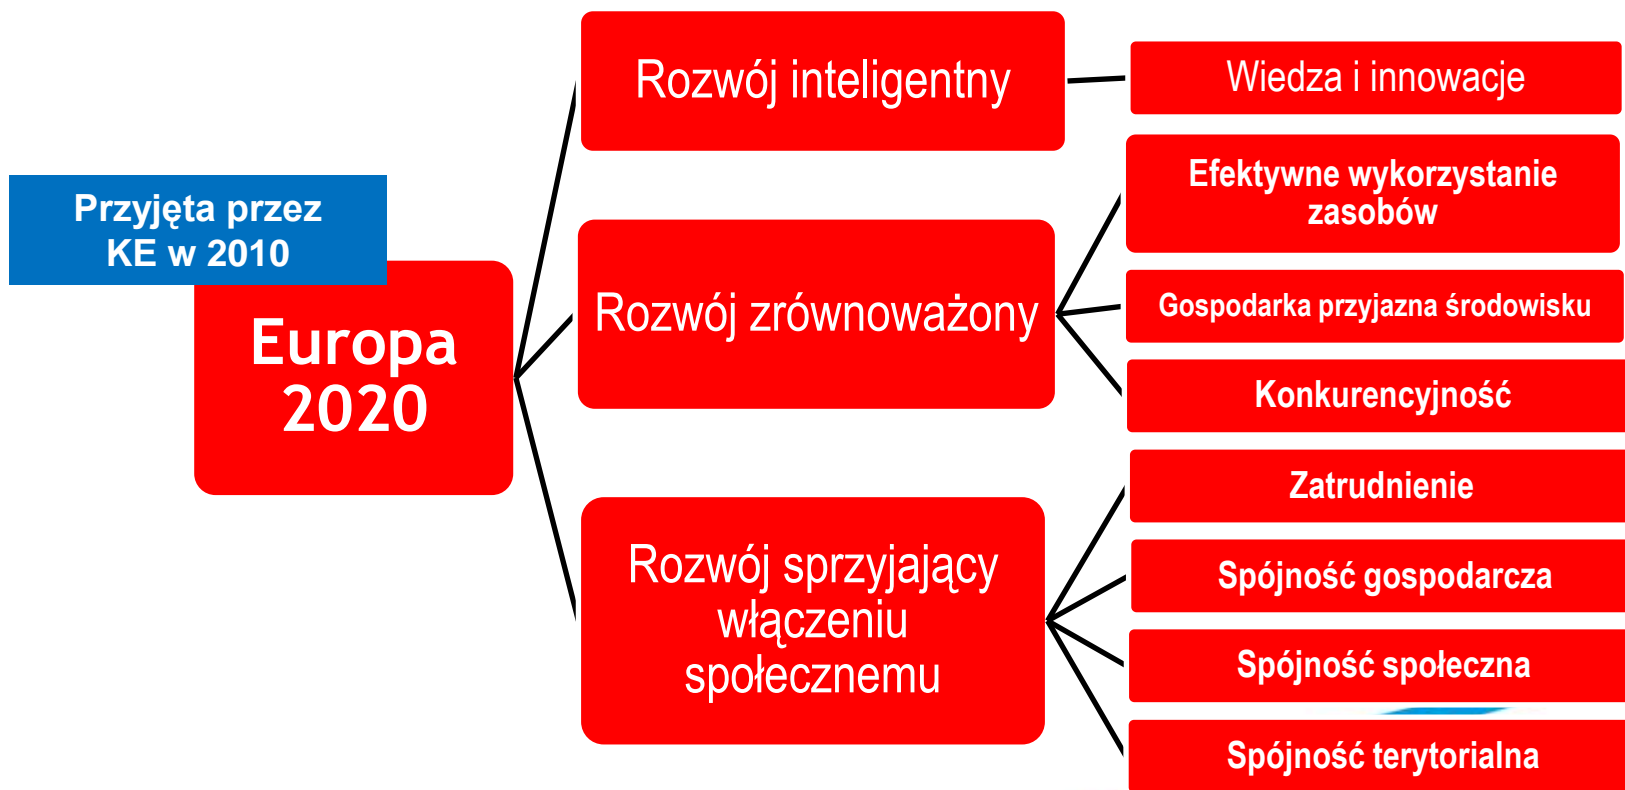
Przyjęta przez KE w 2010

Europa 2020

Rozwój inteligentny

Wiedza i innowacje

Rozwój zrównoważony

Efektywne wykorzystanie zasobów

Gospodarka przyjazna środowisku

Konkurencyjność

Rozwój sprzyjający włączeniu społecznemu

Zatrudnienie

Spójność gospodarcza

Spójność społeczna

Spójność terytorialna